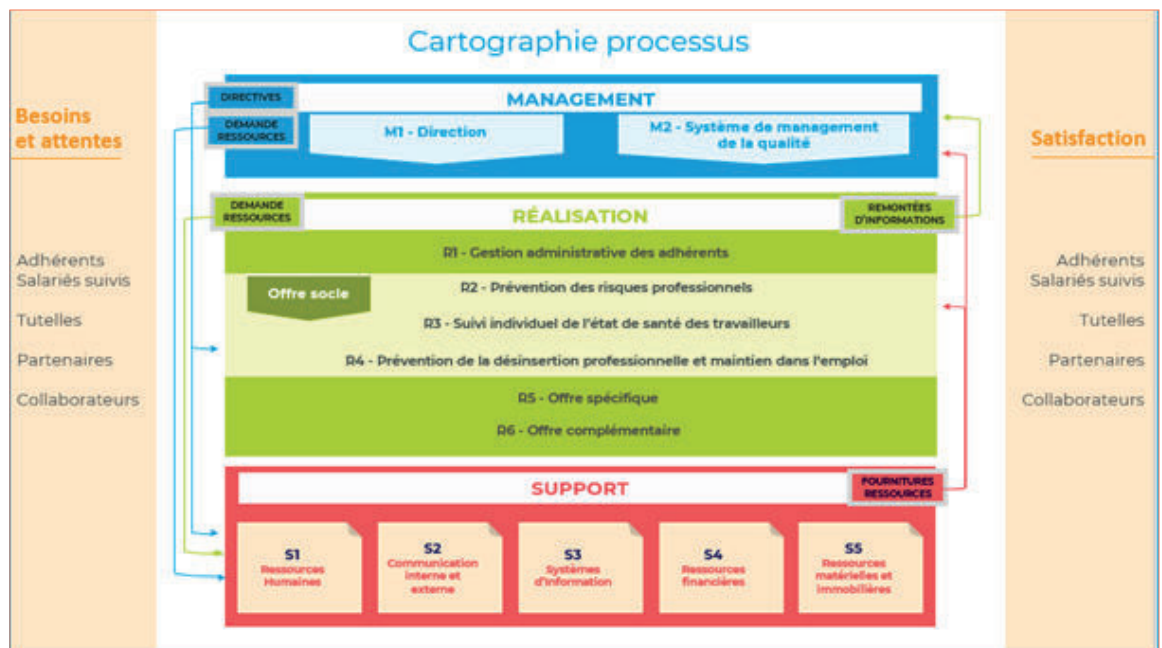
Cartographie processus

Besoins et attentes

Adhérents
Salariés suivis

Tutelles

Partenaires

Collaborateurs

DIRECTIVES

DEMANDE RESSOURCES

MANAGEMENT

M1 - Direction

M2 - Système de management de la qualité

DEMANDE RESSOURCES

RÉALISATION

REMONTÉES D'INFORMATIONS

R1 - Gestion administrative des adhérents

Offre socle

R2 - Prévention des risques professionnels

R3 - Suivi individuel de l'état de santé des travailleurs

R4 - Prévention de la désinsertion professionnelle et maintien dans l'emploi

R5 - Offre spécifique

R6 - Offre complémentaire

SUPPORT

FOURNITURES RESSOURCES

S1
Ressources Humaines

S2
Communication interne et externe

S3
Systèmes d'information

S4
Ressources financières

S5
Ressources matérielles et immobilières

Satisfaction

Adhérents
Salariés suivis

Tutelles

Partenaires

Collaborateurs